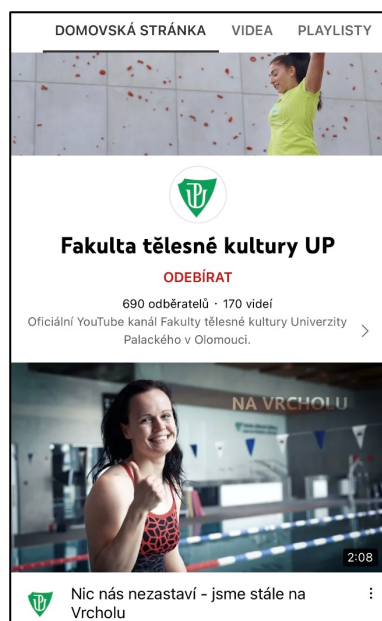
DOMOVSKÁ STRÁNKA VIDEA PLAYLISTY

Fakulta tělesné kultury UP

ODEBÍRAT

690 odběratelů · 170 videí

Oficiální YouTube kanál Fakulty tělesné kultury Univerzity Palackého v Olomouci.

NA VRCHOLU

2:08

Nic nás nezastaví - jsme stále na Vrcholu